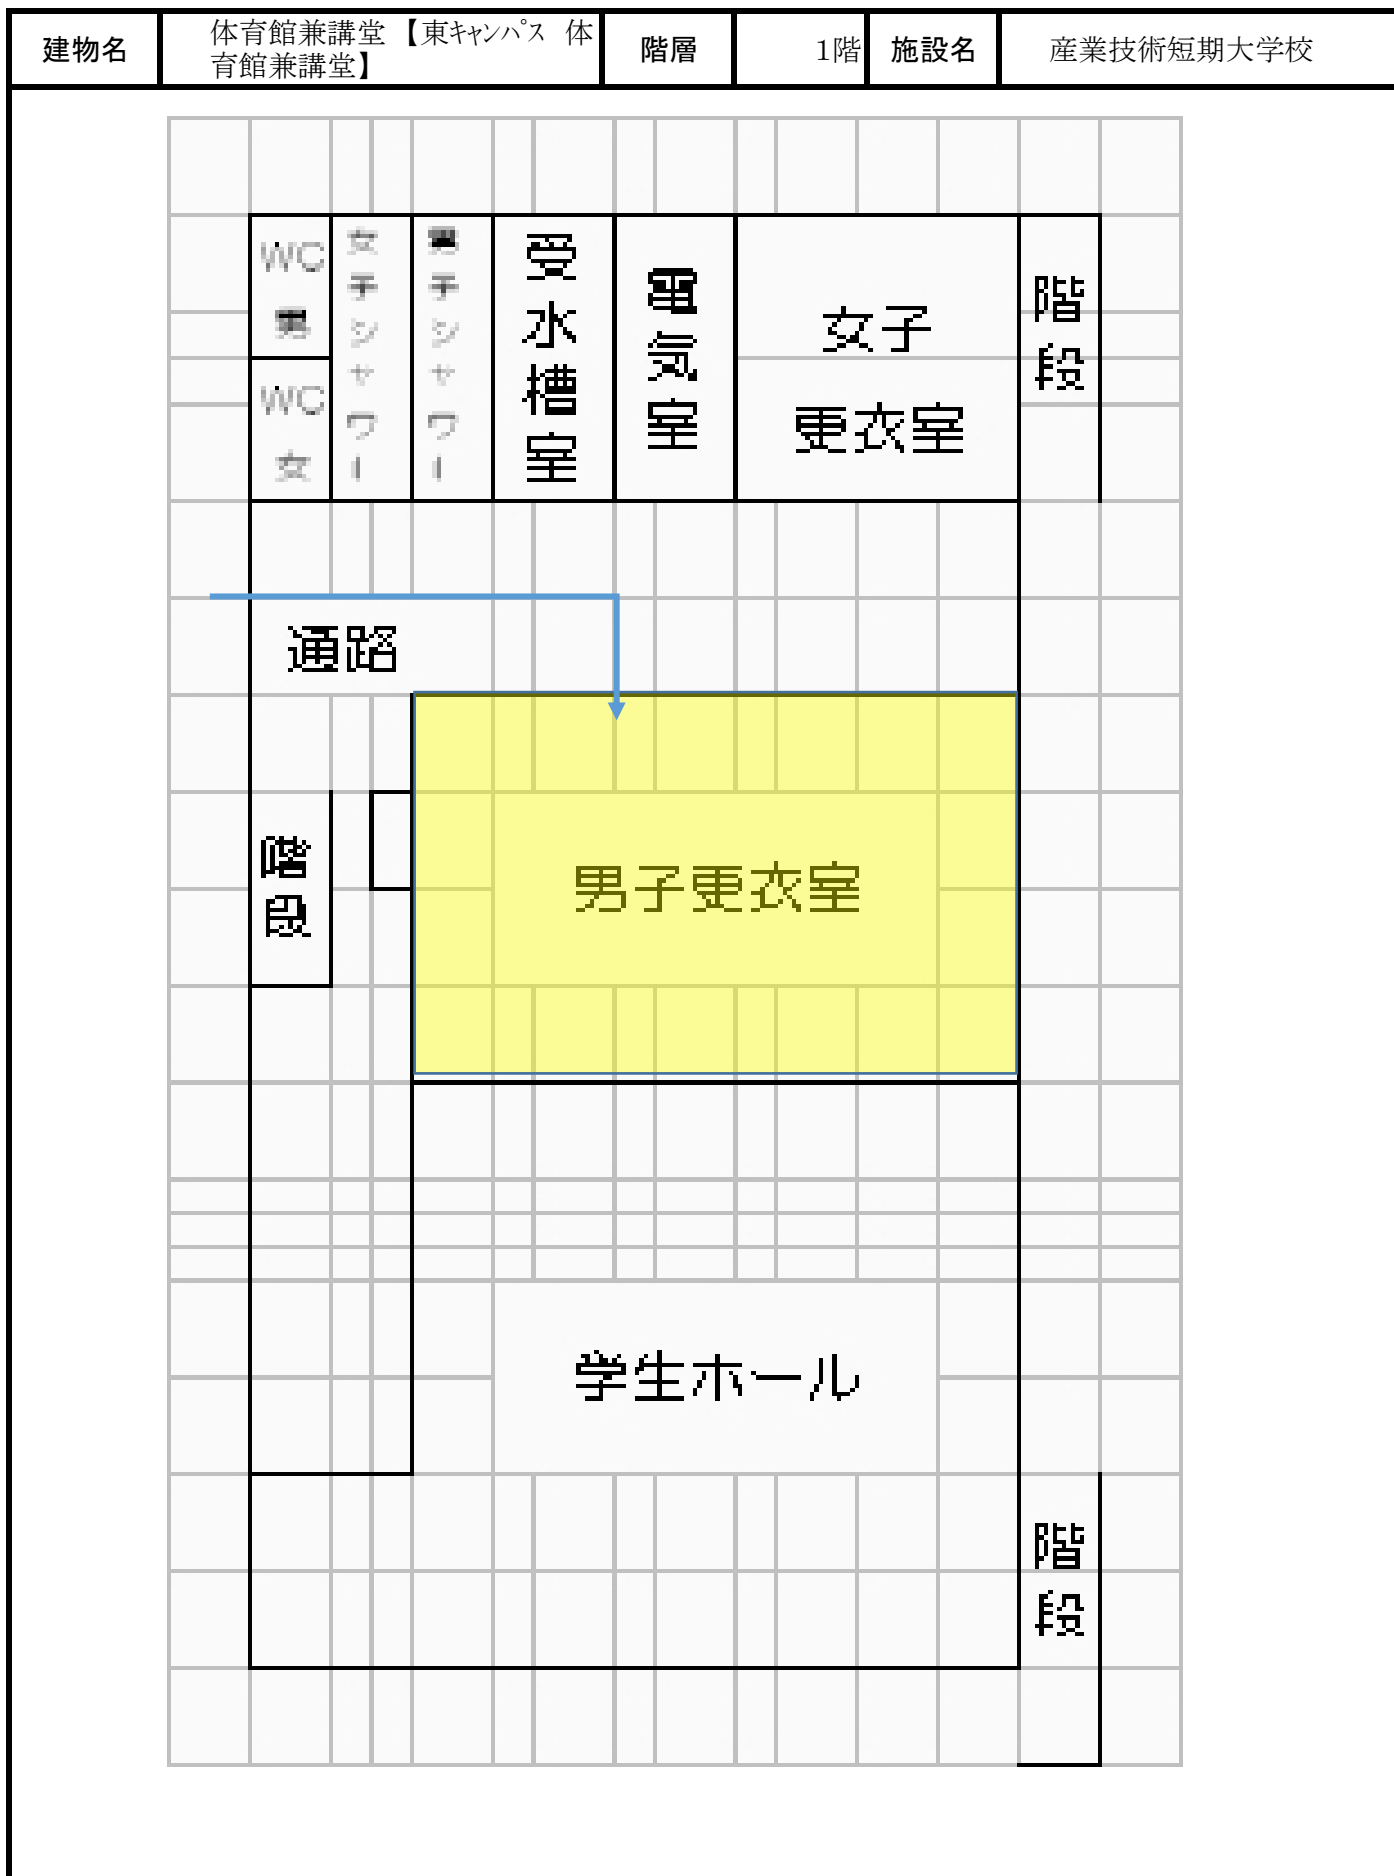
| 建物名 | 体育館兼講堂 【東キャンパス 体育館兼講堂】 | 階層 | 1階 | 施設名 | 産業技術短期大学校 |
|---|---|---|---|---|---|

WC 男
WC 女
女子シャワー
男子シャワー
受水槽室
電気室
女子更衣室
階段

通路

階段

男子更衣室

学生ホール

階段